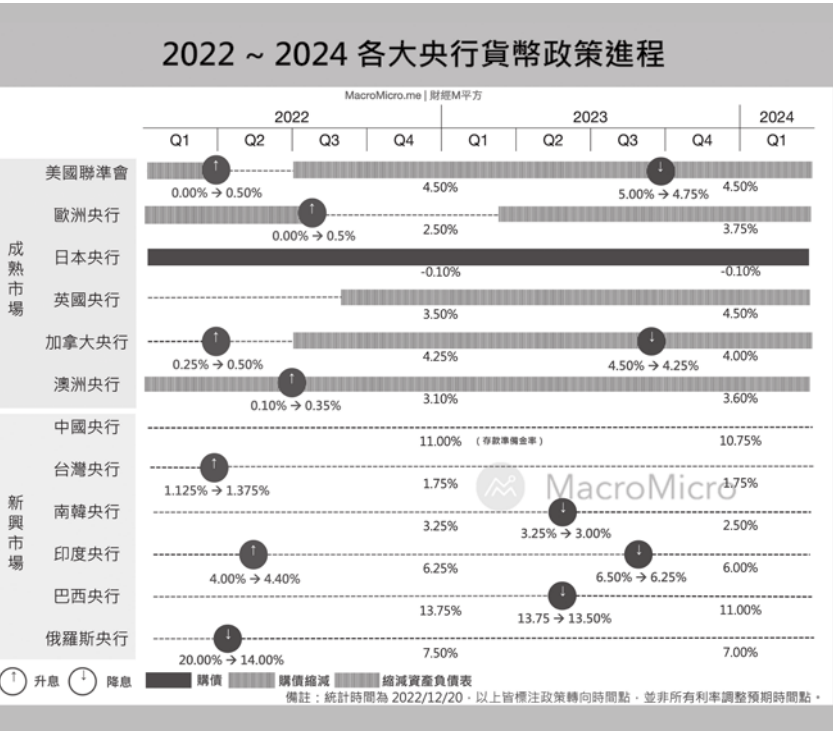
2022 ~ 2024 各大央行貨幣政策進程

MacroMicro.me | 財經M平方

| | | 2022 | | | | 2023 | | | 2024 |
|---|---|---|---|---|---|---|---|---|---|
| | | Q1 | Q2 | Q3 | Q4 | Q1 | Q2 | Q3 | Q4 | Q1 |

成熟市場

美國聯準會 0.00% → 0.50% 4.50% 5.00% → 4.75% 4.50%

歐洲央行 0.00% → 0.5% 2.50% 3.75%

日本央行 -0.10% -0.10%

英國央行 3.50% 4.50%

加拿大央行 0.25% → 0.50% 4.25% 4.50% → 4.25% 4.00%

澳洲央行 0.10% → 0.35% 3.10% 3.60%

新興市場

中國央行 11.00% (存款準備金率) 10.75%

台灣央行 1.125% → 1.375% 1.75% 1.75%

南韓央行 3.25% 3.25% → 3.00% 2.50%

印度央行 4.00% → 4.40% 6.25% 6.50% → 6.25% 6.00%

巴西央行 13.75% 13.75 → 13.50% 11.00%

俄羅斯央行 20.00% → 14.00% 7.50% 7.00%

MacroMicro

升息 降息 購債 購債縮減 縮減資產負債表

備註：統計時間為 2022/12/20，以上皆標注政策轉向時間點，並非所有利率調整預期時間點。